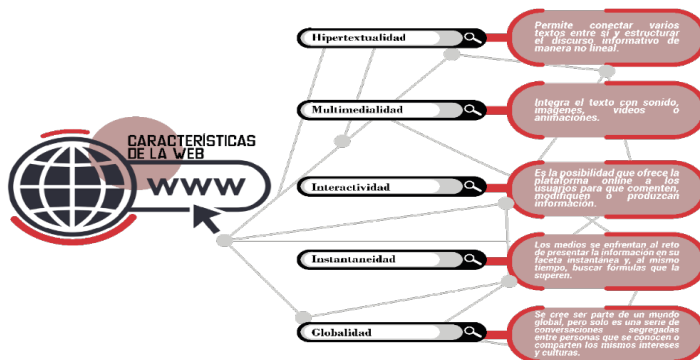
CARACTERÍSTICAS DE LA WEB

WWW

Hipertextualidad

Permite conectar varios textos entre sí y estructurar el discurso informativo de manera no lineal.

Multimedialidad

Integra el texto con sonido, imágenes, videos o animaciones.

Interactividad

Es la posibilidad que ofrece la plataforma online a los usuarios para que comenten, modifiquen o produzcan información.

Instantaneidad

Los medios se enfrentan al reto de presentar la información en su faceta instantánea y, al mismo tiempo, buscar fórmulas que la superen.

Globalidad

Se cree ser parte de un mundo global, pero solo es una serie de conversaciones segregadas entre personas que se conocen o comparten los mismos intereses y culturas.